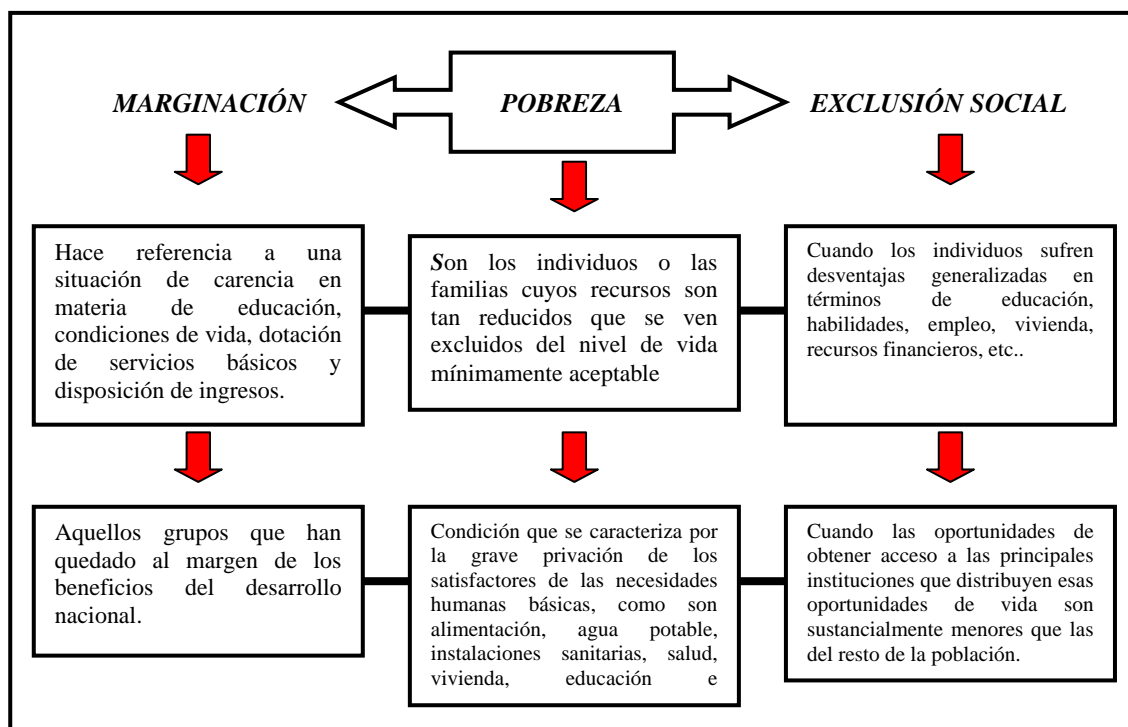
MARGINACIÓN

POBREZA

EXCLUSIÓN SOCIAL

Hace referencia a una situación de carencia en materia de educación, condiciones de vida, dotación de servicios básicos y disposición de ingresos.

Son los individuos o las familias cuyos recursos son tan reducidos que se ven excluidos del nivel de vida mínimamente aceptable

Cuando los individuos sufren desventajas generalizadas en términos de educación, habilidades, empleo, vivienda, recursos financieros, etc..

Aquellos grupos que han quedado al margen de los beneficios del desarrollo nacional.

Condición que se caracteriza por la grave privación de los satisfactores de las necesidades humanas básicas, como son alimentación, agua potable, instalaciones sanitarias, salud, vivienda, educación e

Cuando las oportunidades de obtener acceso a las principales instituciones que distribuyen esas oportunidades de vida son sustancialmente menores que las del resto de la población.